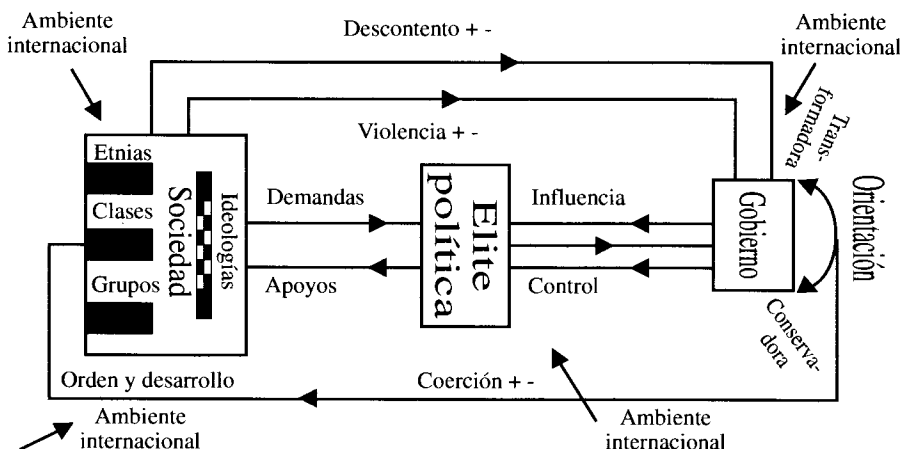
Ambiente internacional

Descontento + -

Ambiente internacional

Violencia + -

Trans-formadora

Etnias

Clases

Grupos

Sociedad

Ideologías

Demandas

Apoyos

Elite política

Influencia

Control

Gobierno

Orientación

Conserva-dora

Orden y desarrollo

Coerción + -

Ambiente internacional

Ambiente internacional